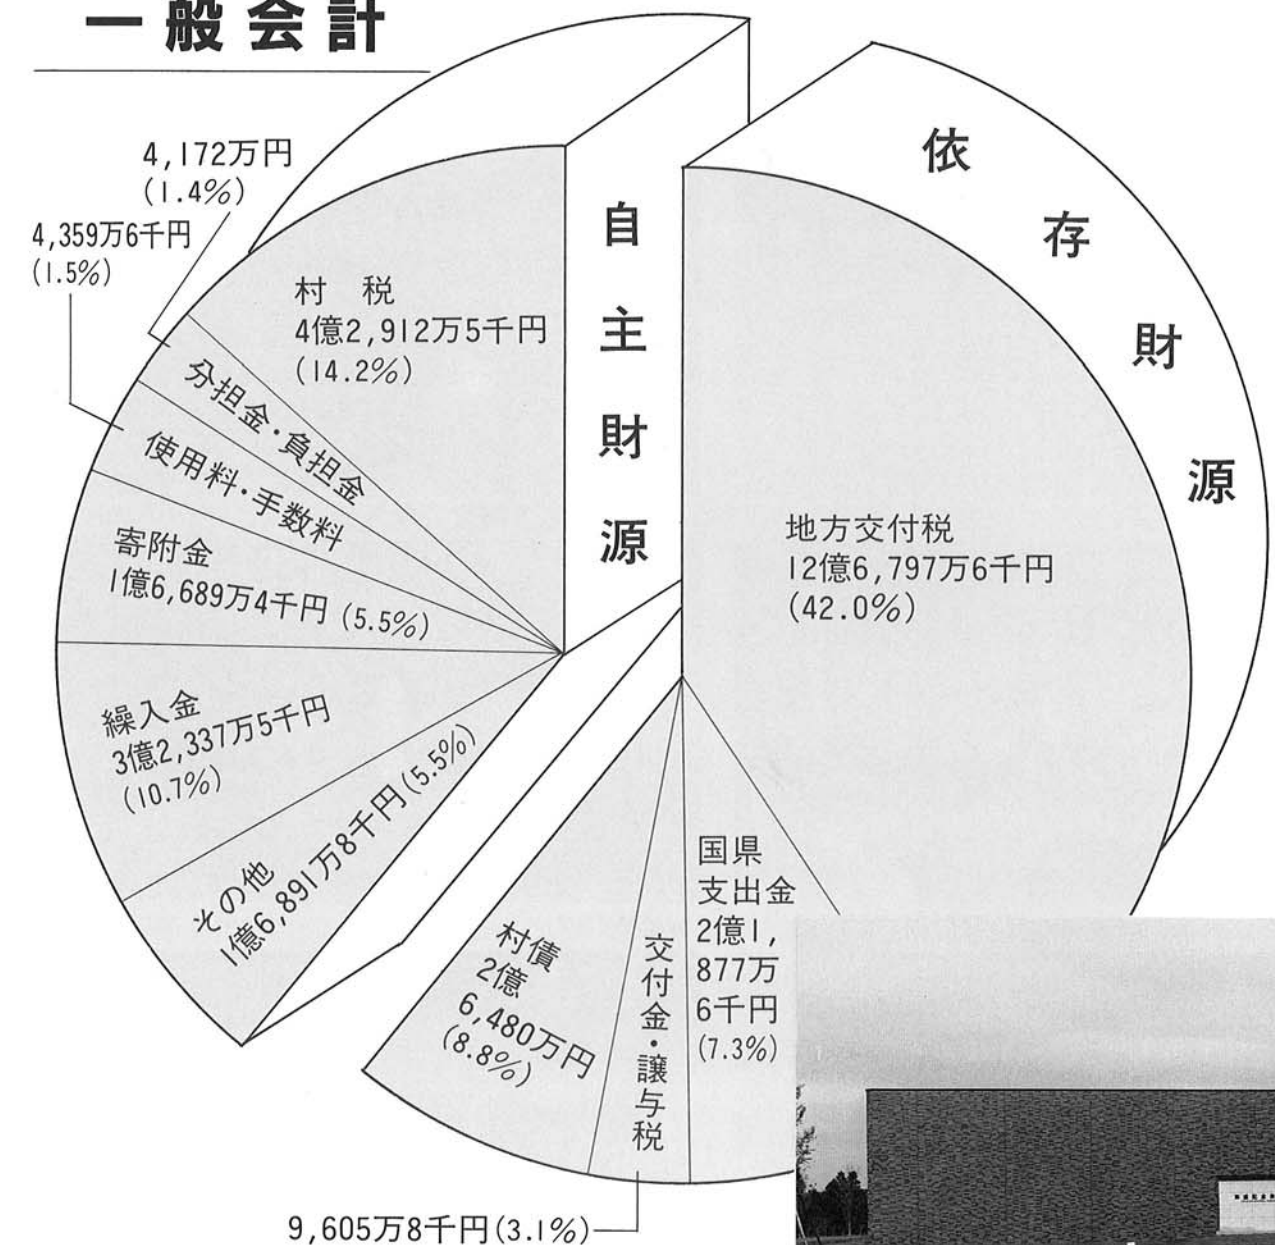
一般会計

4,172万円
(1.4%)
4,359万6千円
(1.5%)

自主財源

村税
4億2,912万5千円
(14.2%)

分担金・負担金
使用料・手数料

寄附金
1億6,689万4千円 (5.5%)

繰入金
3億2,337万5千円
(10.7%)

その他
1億6,891万8千円 (5.5%)

依存財源

地方交付税
12億6,797万6千円
(42.0%)

国県支出金
2億1,877万6千円
(7.3%)

交付金・譲与税

村債
2億6,480万円
(8.8%)

9,605万8千円(3.1%)